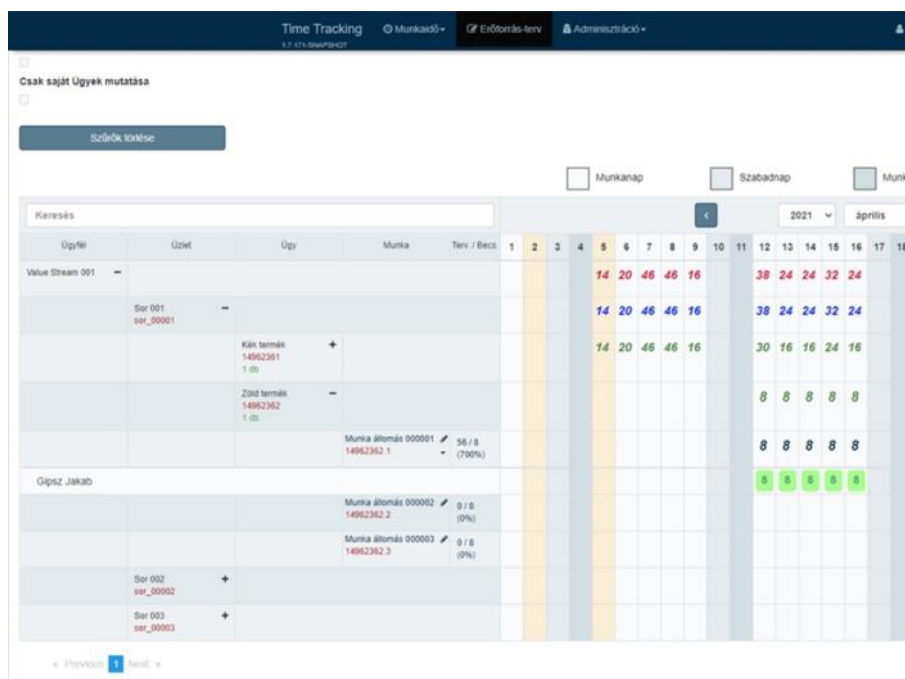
Time Tracking 1.7.171-SNAPSHOT Munkaidő ▾ Erőforrás-terv Adminisztráció ▾

Csak saját Ügyek mutatása

Szűrők törlése

Munkanap Szabadnap Munk

Keresés

2021 április

| Ügyfél | Üzlet | Ügy | Munka | Terv. / Becs. | 1 | 2 | 3 | 4 | 5 | 6 | 7 | 8 | 9 | 10 | 11 | 12 | 13 | 14 | 15 | 16 | 17 | 18 |
|---|---|---|---|---|---|---|---|---|---|---|---|---|---|---|---|---|---|---|---|---|---|---|
| Value Stream 001 − | | | | | | | | | 14 | 20 | 46 | 46 | 16 | | | 38 | 24 | 24 | 32 | 24 | | |
| | Sor 001 sor_00001 − | | | | | | | | 14 | 20 | 46 | 46 | 16 | | | 38 | 24 | 24 | 32 | 24 | | |
| | | Kék termék 14962361 1 db + | | | | | | | 14 | 20 | 46 | 46 | 16 | | | 30 | 16 | 16 | 24 | 16 | | |
| | | Zöld termék 14962362 1 db − | | | | | | | | | | | | | | 8 | 8 | 8 | 8 | 8 | | |
| | | | Munka állomás 000001 14962362.1 | 56 / 8 (700%) | | | | | | | | | | | | 8 | 8 | 8 | 8 | 8 | | |
| Gipsz Jakab | | | | | | | | | | | | | | | | 8 | 8 | 8 | 8 | 8 | | |
| | | | Munka állomás 000002 14962362.2 | 0 / 8 (0%) | | | | | | | | | | | | | | | | | | |
| | | | Munka állomás 000003 14962362.3 | 0 / 8 (0%) | | | | | | | | | | | | | | | | | | |
| | Sor 002 sor_00002 + | | | | | | | | | | | | | | | | | | | | | |
| | Sor 003 sor_00003 + | | | | | | | | | | | | | | | | | | | | | |

« Previous 1 Next »